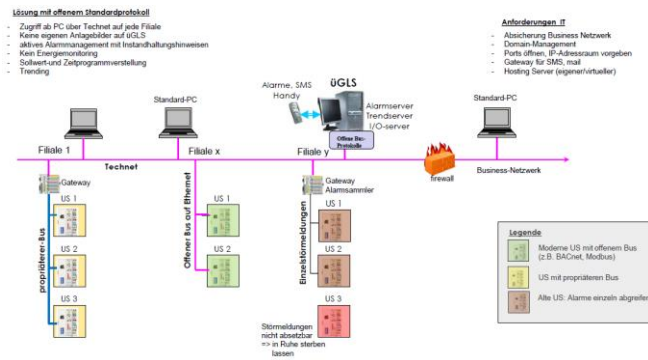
Lösung mit offenem Standardprotokoll

- Zugriff ab PC über Technet auf jede Filiale
- Keine eigenen Anlagebilder auf üGLS
- aktives Alarmmanagement mit Instandhaltungshinweisen
- Kein Energiemonitoring
- Sollwert-und Zeitprogrammverstellung
- Trending

Anforderungen IT

- Absicherung Business Netzwerk
- Domain-Management
- Ports öffnen, IP-Adressraum vorgeben
- Gateway für SMS, mail
- Hosting Server (eigener/virtueller)

Alarme, SMS Handy

üGLS

Alarmserver Trendserver I/O-server

Offene Bus-Protokolle

Standard-PC

Standard-PC

Filiale 1

Filiale x

Filiale y

Technet

firewall

Business-Netzwerk

Gateway

US 1

US 2

US 3

proprietärer-Bus

Offener Bus auf Ethernet

US 1

US 2

Gateway Alarmsammler

Einzelstörmeldungen

US 1

US 2

US 3

Störmeldungen nicht absetzbar => in Ruhe sterben lassen

Legende

Moderne US mit offenem Bus (z.B. BACnet, Modbus)

US mit propriätaren Bus

Alte US: Alarme einzeln abgreifen